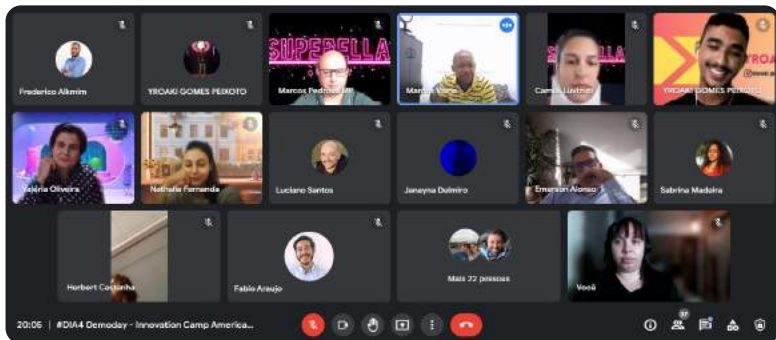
Frederico Alkmim
YROAKI GOMES PEIXOTO
SUPERELLA
Marcos Pedrosa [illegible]
Marcos Vieira
Camila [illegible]
YROAKI GOMES PEIXOTO
Valéria Oliveira
Nathalia Fernanda
Luciano Santos
Janeyna Dalmiro
Emerson Alonso
Sabrina Madeira
Herbert Coutinho
Fabio Araujo
Mais 22 pessoas
Você
20:06 | #DIA4 Demoday - Innovation Camp America...
37